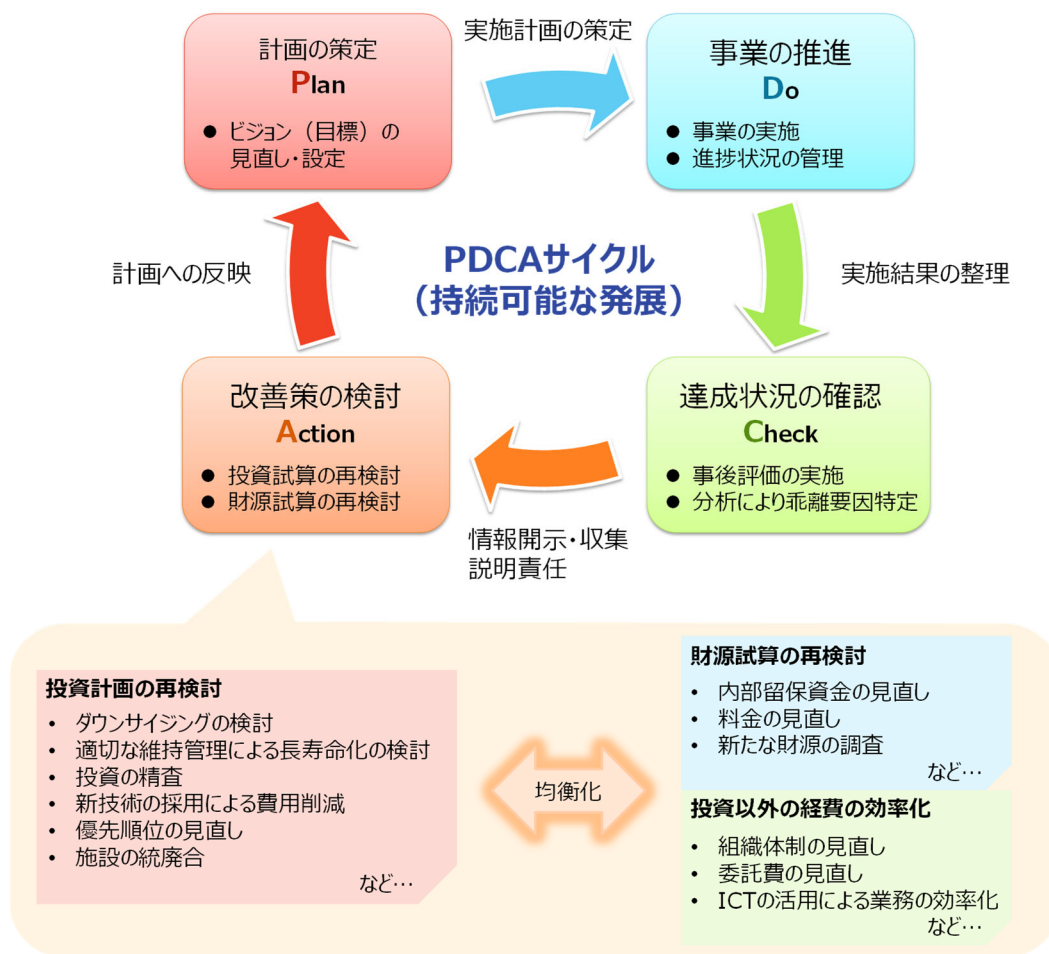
計画の策定
Plan
● ビジョン（目標）の見直し・設定

実施計画の策定

事業の推進
Do
● 事業の実施
● 進捗状況の管理

計画への反映

PDCAサイクル
（持続可能な発展）

実施結果の整理

改善策の検討
Action
● 投資試算の再検討
● 財源試算の再検討

情報開示・収集
説明責任

達成状況の確認
Check
● 事後評価の実施
● 分析により乖離要因特定

投資計画の再検討
• ダウンサイジングの検討
• 適切な維持管理による長寿命化の検討
• 投資の精査
• 新技術の採用による費用削減
• 優先順位の見直し
• 施設の統廃合
など…

均衡化

財源試算の再検討
• 内部留保資金の見直し
• 料金の見直し
• 新たな財源の調査
など…

投資以外の経費の効率化
• 組織体制の見直し
• 委託費の見直し
• ICTの活用による業務の効率化
など…